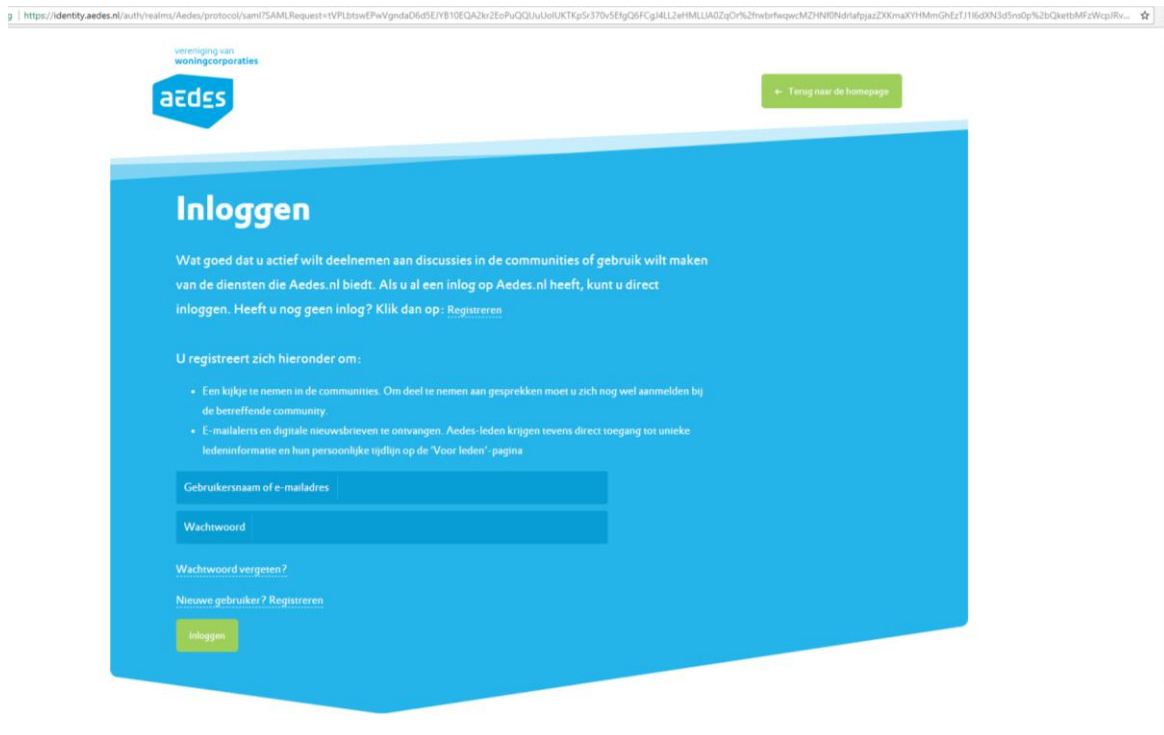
https://identity.aedes.nl/auth/realms/Aedes/protocol/saml?SAMLRequest=tVPLbtswEPwVgndaD6d5EJYB10EQA2kr2EoPuQQUuUolUKTKpSr370v5EfgQ6FCgJ4LL2eHMLLIA0ZqOr%2fnwbrfwqwcMZHNf0NdrlafpjazZXKmaXYHMmGhEzTJ1I6dXN3d5ns0p%2bQketbMFzWcpJRv...

vereniging van
woningcorporaties

aedes

← Terug naar de homepage

Inloggen

Wat goed dat u actief wilt deelnemen aan discussies in de communities of gebruik wilt maken van de diensten die Aedes.nl biedt. Als u al een inlog op Aedes.nl heeft, kunt u direct inloggen. Heeft u nog geen inlog? Klik dan op: Registreren

U registreert zich hieronder om:

- Een kijkje te nemen in de communities. Om deel te nemen aan gesprekken moet u zich nog wel aanmelden bij de betreffende community.
- E-mailalerts en digitale nieuwsbrieven te ontvangen. Aedes-leden krijgen tevens direct toegang tot unieke ledeninformatie en hun persoonlijke tijdlijn op de 'Voor leden'-pagina

Gebruikersnaam of e-mailadres

Wachtwoord

Wachtwoord vergeten?

Nieuwe gebruiker? Registreren

Inloggen